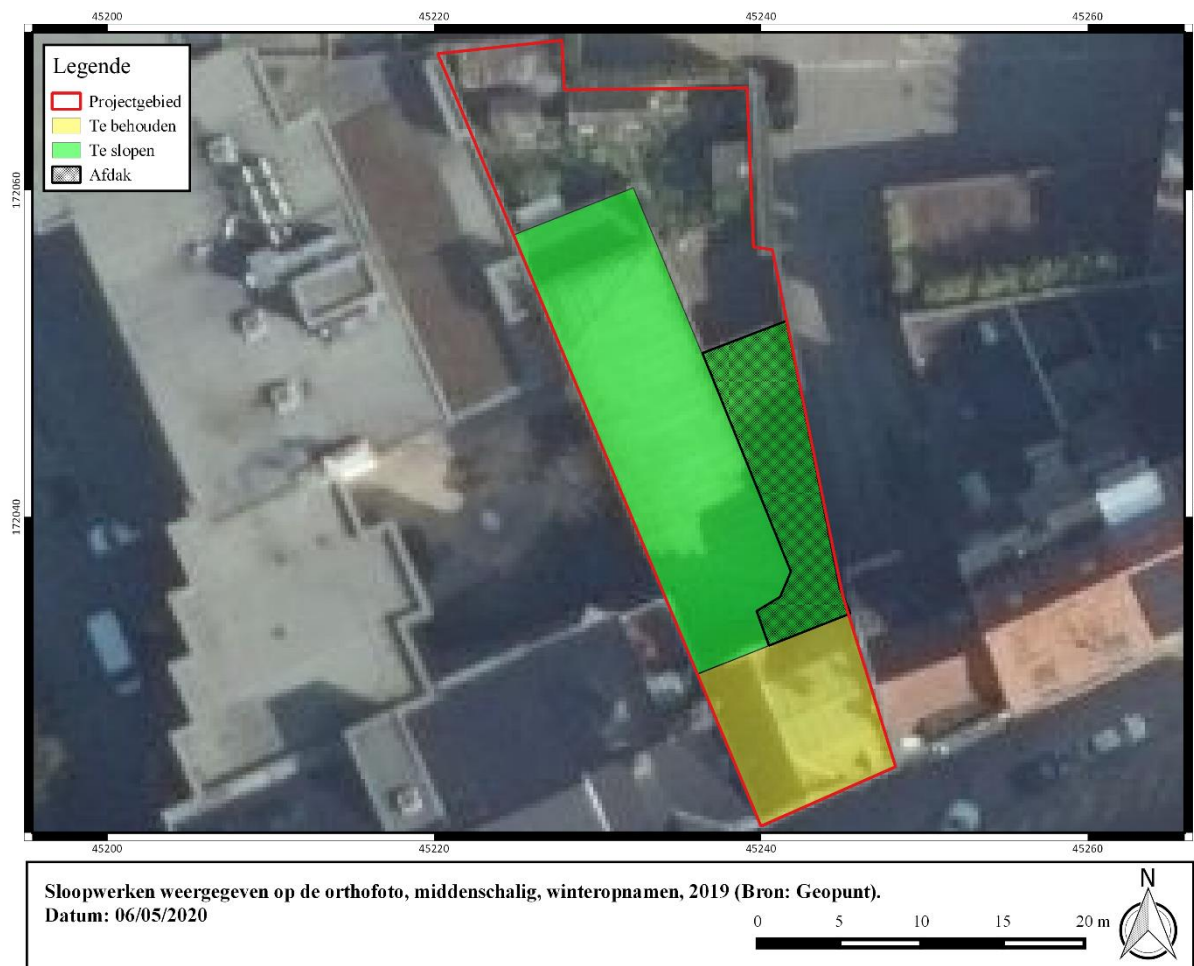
45200 45220 45240 45260

Legende
Projectgebied
Te behouden
Te slopen
Afdak

172060
172040

45200 45220 45240 45260

Sloopwerken weergegeven op de orthofoto, middenschalig, winteropnamen, 2019 (Bron: Geopunt).
Datum: 06/05/2020

0 5 10 15 20 m

N